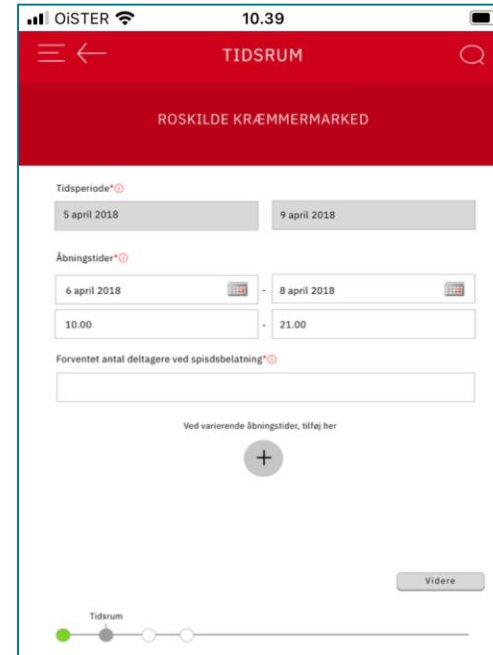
OiSTER 10.39

TIDSRUM

ROSKILDE KRÆMMERMARKED

Tidsperiode*

5 april 2018

9 april 2018

Åbningstider*

6 april 2018 - 8 april 2018

10.00 - 21.00

Forventet antal deltagere ved spidsdbelatning*

Ved varierende åbningstider, tilføj her

+

Videre

Tidsrum